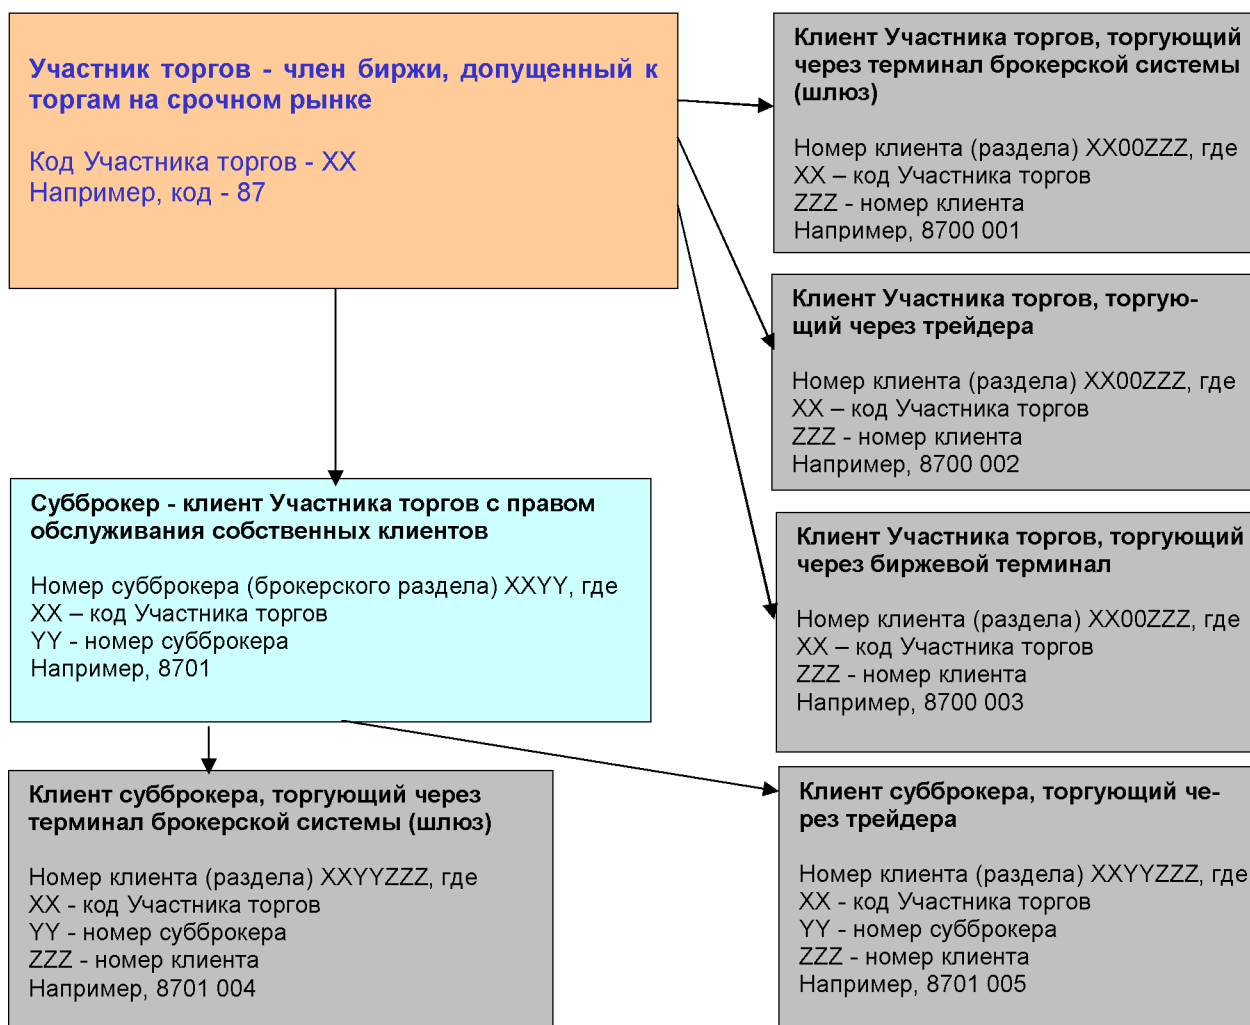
Участник торгов - член биржи, допущенный к торгам на срочном рынке

Код Участника торгов - XX
Например, код - 87

Клиент Участника торгов, торгующий через терминал брокерской системы (шлюз)

Номер клиента (раздела) XX00ZZZ, где
XX – код Участника торгов
ZZZ - номер клиента
Например, 8700 001

Клиент Участника торгов, торгующий через трейдера

Номер клиента (раздела) XX00ZZZ, где
XX – код Участника торгов
ZZZ - номер клиента
Например, 8700 002

Клиент Участника торгов, торгующий через биржевой терминал

Номер клиента (раздела) XX00ZZZ, где
XX – код Участника торгов
ZZZ - номер клиента
Например, 8700 003

Субброкер - клиент Участника торгов с правом обслуживания собственных клиентов

Номер субброкера (брокерского раздела) XXYY, где
XX – код Участника торгов
YY - номер субброкера
Например, 8701

Клиент субброкера, торгующий через терминал брокерской системы (шлюз)

Номер клиента (раздела) XXYYZZZ, где
XX - код Участника торгов
YY - номер субброкера
ZZZ - номер клиента
Например, 8701 004

Клиент субброкера, торгующий через трейдера

Номер клиента (раздела) XXYYZZZ, где
XX - код Участника торгов
YY - номер субброкера
ZZZ - номер клиента
Например, 8701 005